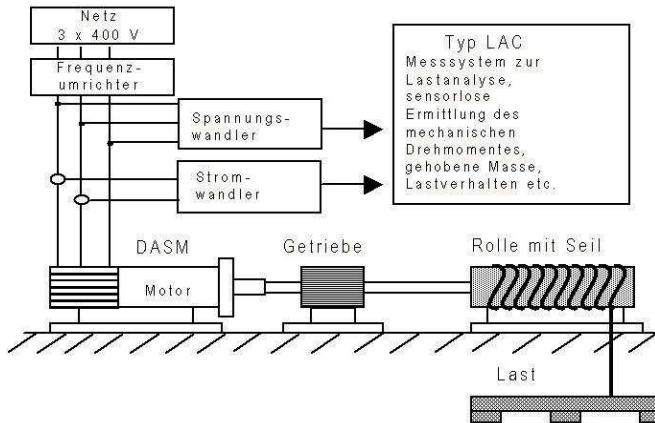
Netz
3 x 400 V

Frequenz-
umrichter

Spannungs-
wandler

Strom-
wandler

Typ LAC
Messsystem zur Lastanalyse, sensorlose Ermittlung des mechanischen Drehmomentes, gehobene Masse, Lastverhalten etc.

DASM

Motor

Getriebe

Rolle mit Seil

Last